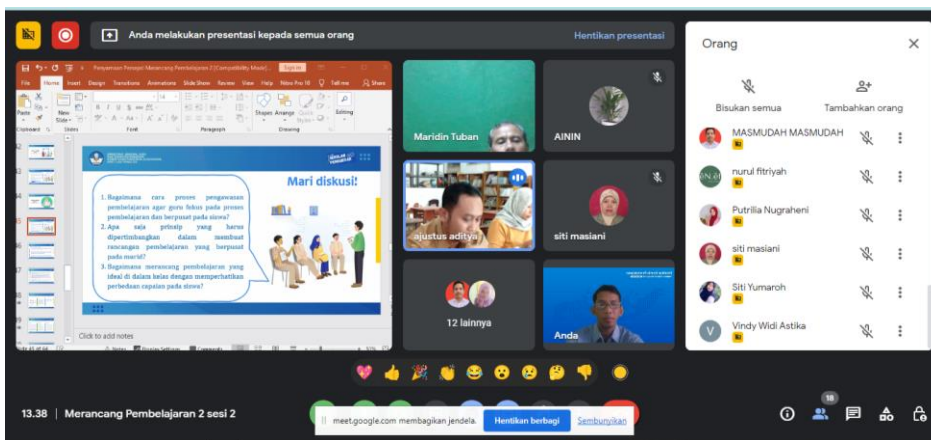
Anda melakukan presentasi kepada semua orang

Hentikan presentasi

Orang

Bisukan semua

Tambahkan orang

MASMUDAH MASMUDAH

nurul fitriyah

Putrilia Nugraheni

siti masiani

Siti Yumaroh

Vindy Widi Astika

Mari diskusi!

1. Bagaimana cara proses pengawasan pembelajaran agar guru fokus pada proses pembelajaran dan berpusat pada siswa?
2. Apa saja prinsip yang harus dipertimbangkan dalam membuat rancangan pembelajaran yang berpusat pada murid?
3. Bagaimana merancang pembelajaran yang ideal di dalam kelas dengan memperhatikan perbedaan capaian pada siswa?

Click to add notes

Maridin Tuban

AININ

ajustus aditya

siti masiani

12 lainnya

Anda

13.38 | Merancang Pembelajaran 2 sesi 2

meet.google.com membagikan jendela.

Hentikan berbagi

Sembunyikan

18